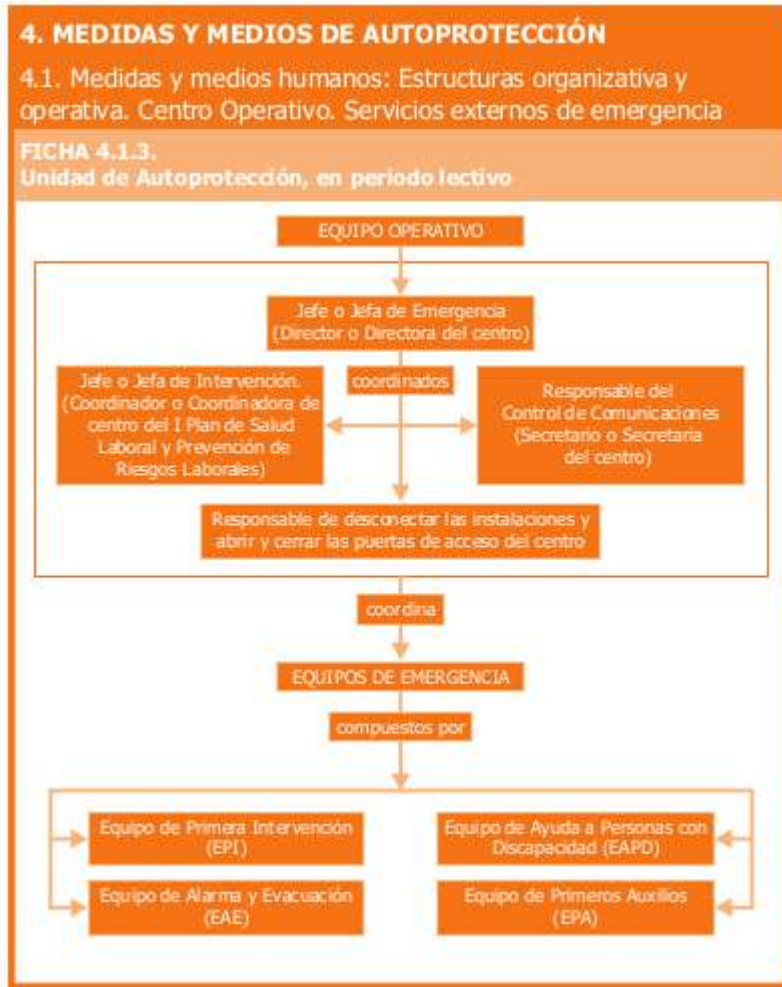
4. MEDIDAS Y MEDIOS DE AUTOPROTECCIÓN

4.1. Medidas y medios humanos: Estructuras organizativa y operativa. Centro Operativo. Servicios externos de emergencia

FICHA 4.1.3.
Unidad de Autoprotección, en periodo lectivo

EQUIPO OPERATIVO

Jefe o Jefa de Emergencia (Director o Directora del centro)

coordinados

Jefe o Jefa de Intervención. (Coordinador o Coordinadora de centro del I Plan de Salud Laboral y Prevención de Riesgos Laborales)

Responsable del Control de Comunicaciones (Secretario o Secretaria del centro)

Responsable de desconectar las instalaciones y abrir y cerrar las puertas de acceso del centro

coordina

EQUIPOS DE EMERGENCIA

compuestos por

Equipo de Primera Intervención (EPI)

Equipo de Ayuda a Personas con Discapacidad (EAPD)

Equipo de Alarma y Evacuación (EAE)

Equipo de Primeros Auxilios (EPA)